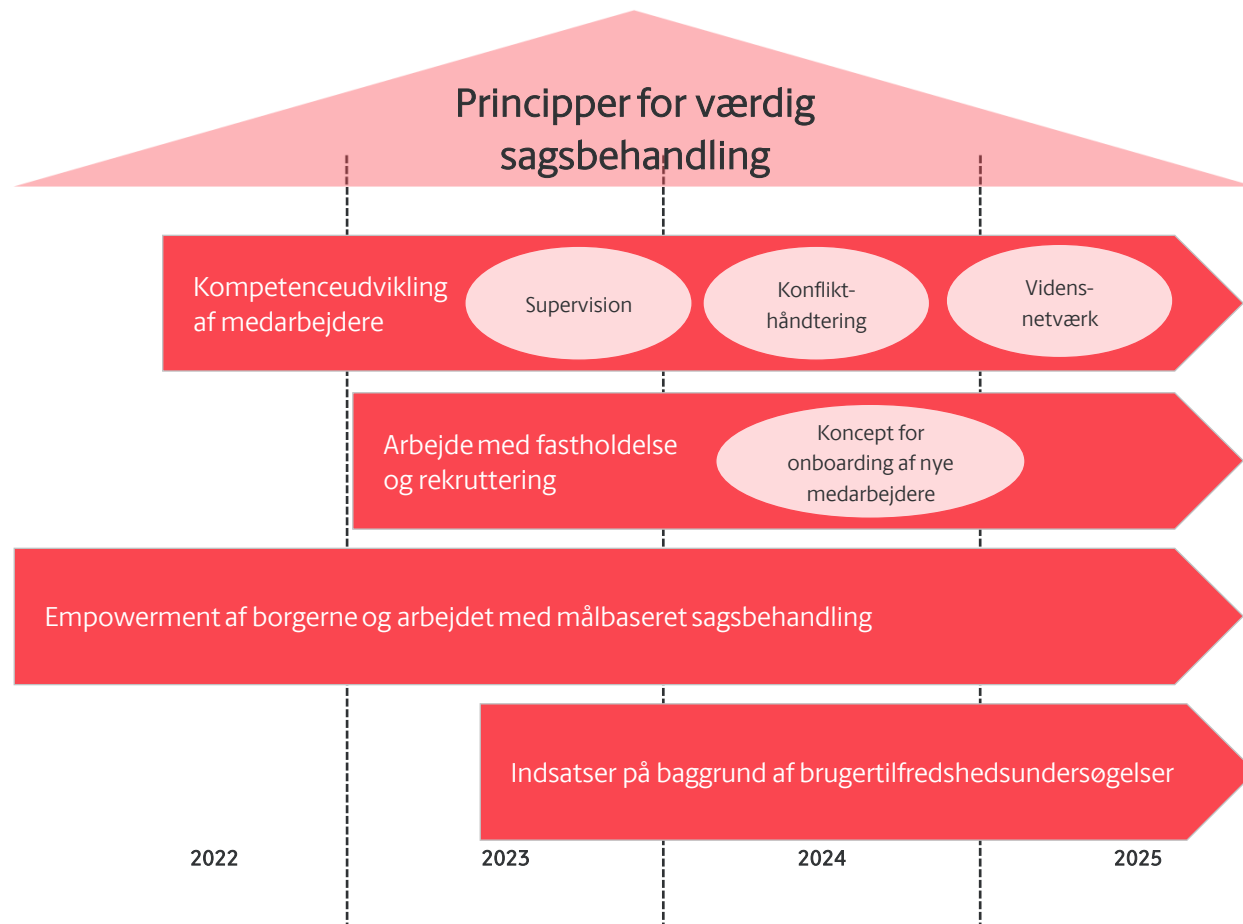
Principper for værdig sagsbehandling

Kompetenceudvikling af medarbejdere

Supervision

Konflikthåndtering

Vidensnetværk

Arbejde med fastholdelse og rekruttering

Koncept for onboarding af nye medarbejdere

Empowerment af borgerne og arbejdet med målbaseret sagsbehandling

Indsatser på baggrund af brugertilfredshedsundersøgelser

2022

2023

2024

2025